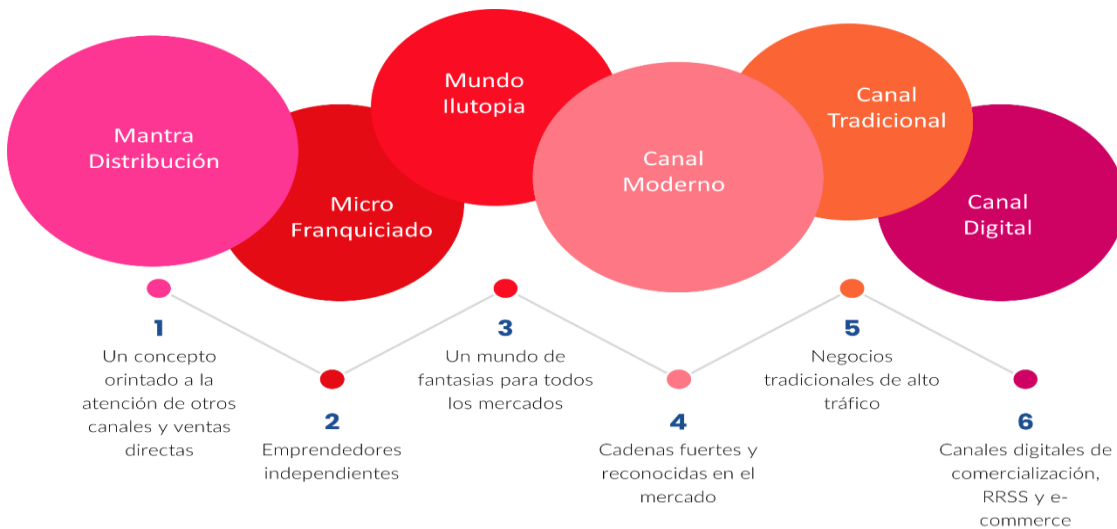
Mantra Distribución

Micro Franquiciado

Mundo Ilutopia

Canal Moderno

Canal Tradicional

Canal Digital

1
Un concepto orintado a la atención de otros canales y ventas directas

2
Emprendedores independientes

3
Un mundo de fantasias para todos los mercados

4
Cadenas fuertes y reconocidas en el mercado

5
Negocios tradicionales de alto tráfico

6
Canales digitales de comercialización, RRSS y e-commerce